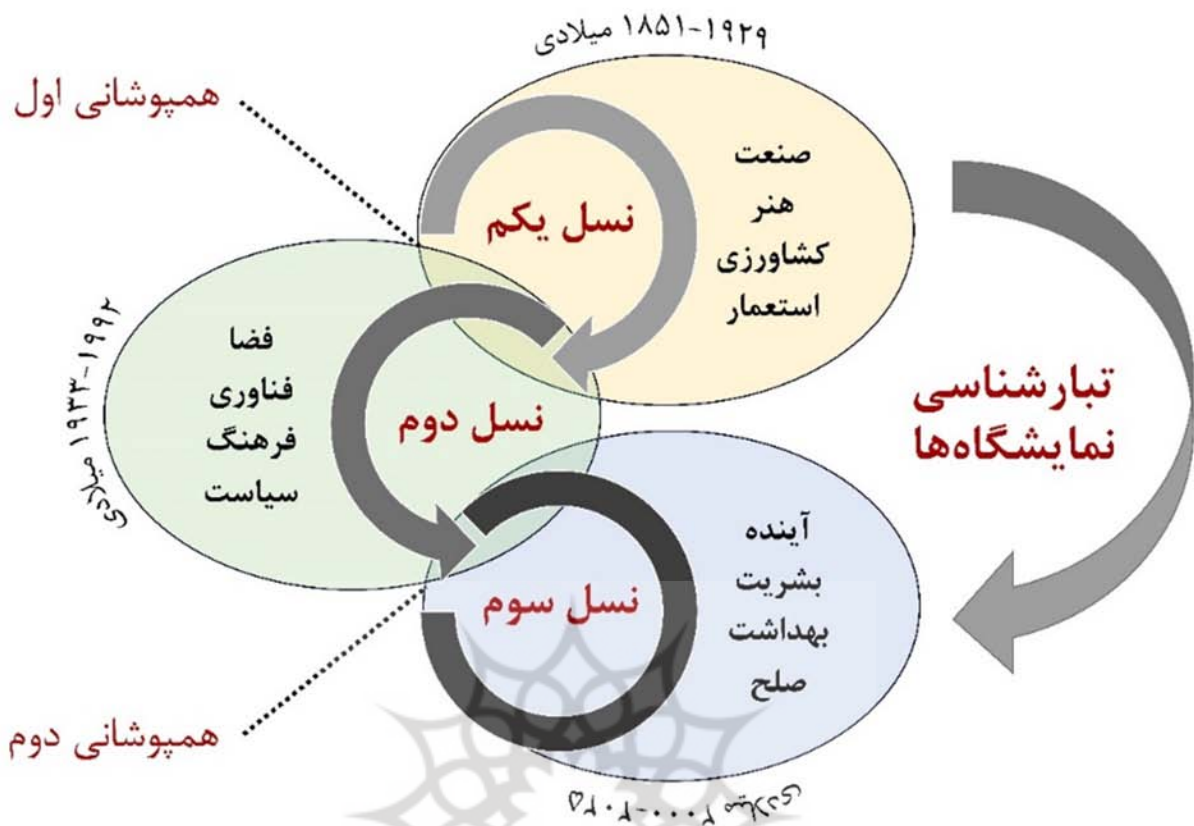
۱۸۵۱-۱۹۲۹ میلادی

همپوشانی اول

صنعت
هنر
کشاورزی
استعمار

نسل یکم

۱۹۳۳-۱۹۹۲ میلادی

فضا
فناوری
فرهنگ
سیاست

نسل دوم

تبارشناسی
نمایشگاه‌ها

آینده
بشریت
بهداشت
صلح

نسل سوم

همپوشانی دوم

۲۰۰۸-۲۰۱۵ میلادی